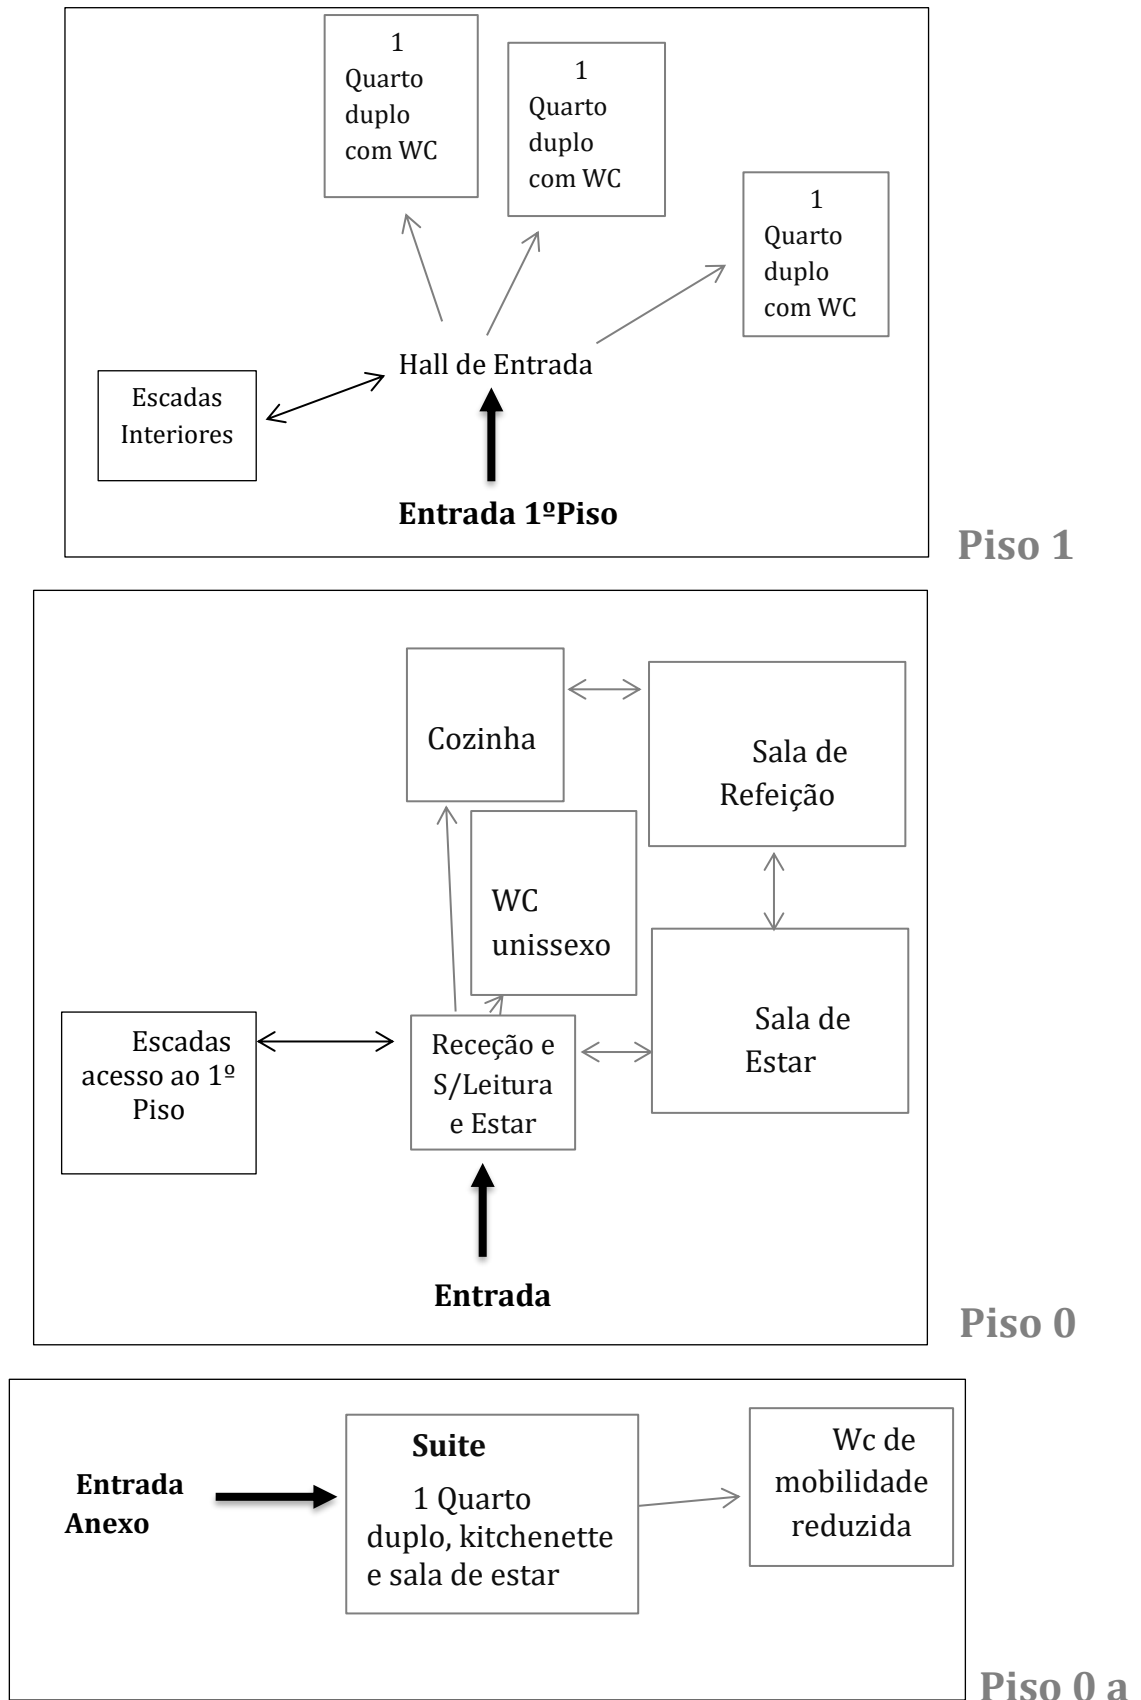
1
Quarto duplo com WC

1
Quarto duplo com WC

1
Quarto duplo com WC

Escadas Interiores

Hall de Entrada

Entrada 1ºPiso

Piso 1

Cozinha

Sala de Refeição

WC unissexo

Sala de Estar

Escadas acesso ao 1º Piso

Receção e S/Leitura e Estar

Entrada

Piso 0

Entrada Anexo

Suite
1 Quarto duplo, kitchenette e sala de estar

Wc de mobilidade reduzida

Piso 0 a